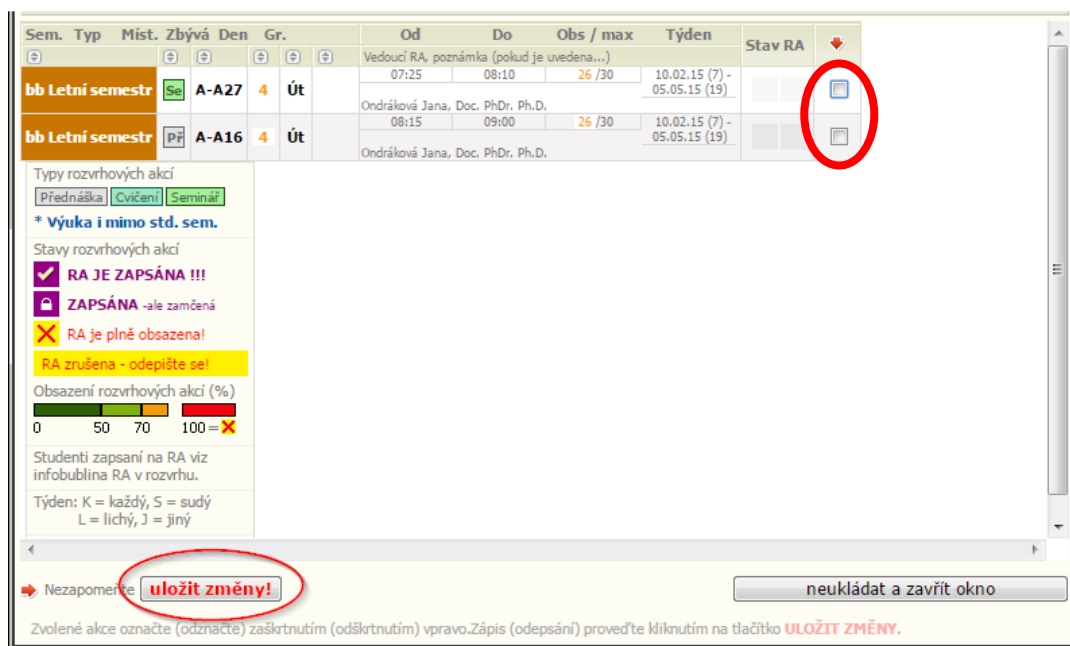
| Sem. | Typ | Míst. | Zbývá | Den | Gr. | Od | Do | Obs / max | Týden | Stav RA | |
|---|---|---|---|---|---|---|---|---|---|---|---|
| | | | | | | Vedoucí RA, poznámka (pokud je uvedena...) | | | | | |
| bb Letní semestr | Se | A-A27 | 4 | Út | | 07:25 | 08:10 | 26 /30 | 10.02.15 (7) - 05.05.15 (19) | | |
| | | | | | | Ondráková Jana, Doc. PhDr. Ph.D. | | | | | |
| bb Letní semestr | Př | A-A16 | 4 | Út | | 08:15 | 09:00 | 26 /30 | 10.02.15 (7) - 05.05.15 (19) | | |
| | | | | | | Ondráková Jana, Doc. PhDr. Ph.D. | | | | | |

Typy rozvrhových akcí
Přednáška Cvičení Seminář
* Výuka i mimo std. sem.

Stavy rozvrhových akcí
RA JE ZAPSÁNA !!!
ZAPSÁNA -ale zamčená
RA je plně obsazena!
RA zrušena - odepište se!

Obsazení rozvrhových akcí (%)
0 50 70 100 =

Studenti zapsaní na RA viz infobublina RA v rozvrhu.

Týden: K = každý, S = sudý
L = lichý, J = jiný

Nezapomeňte uložit změny!

neukládat a zavřít okno

Zvolené akce označte (odznačte) zaškrtnutím (odškrtnutím) vpravo.Zápis (odepsání) proveďte kliknutím na tlačítko ULOŽIT ZMĚNY.